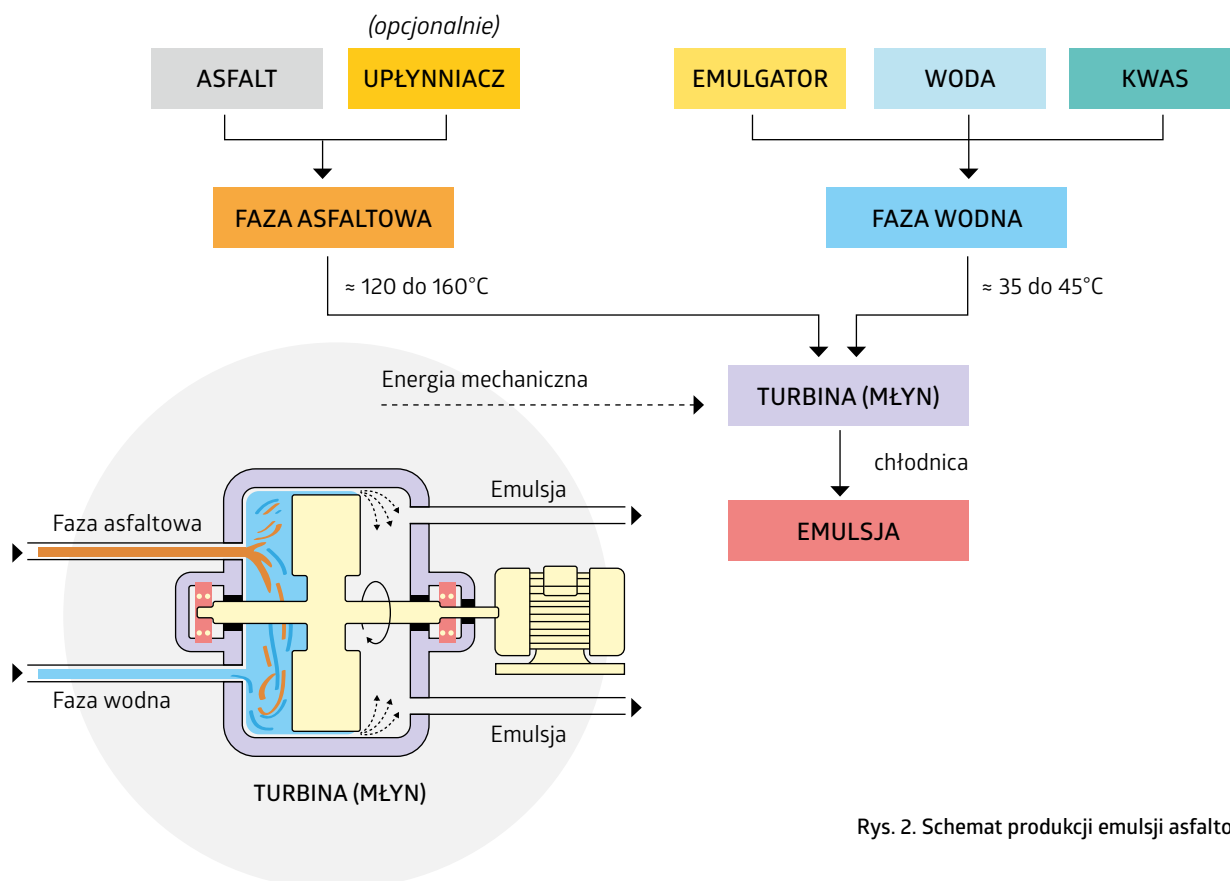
(opcjonalnie)

ASFALT

UPŁYNNIACZ

EMULGATOR

WODA

KWAS

FAZA ASFALTOWA

FAZA WODNA

≈ 120 do 160°C

≈ 35 do 45°C

Energia mechaniczna

TURBINA (MŁYN)

chłodnica

EMULSJA

Emulsja

Faza asfaltowa

Faza wodna

Emulsja

TURBINA (MŁYN)

Rys. 2. Schemat produkcji emulsji asfalto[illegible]